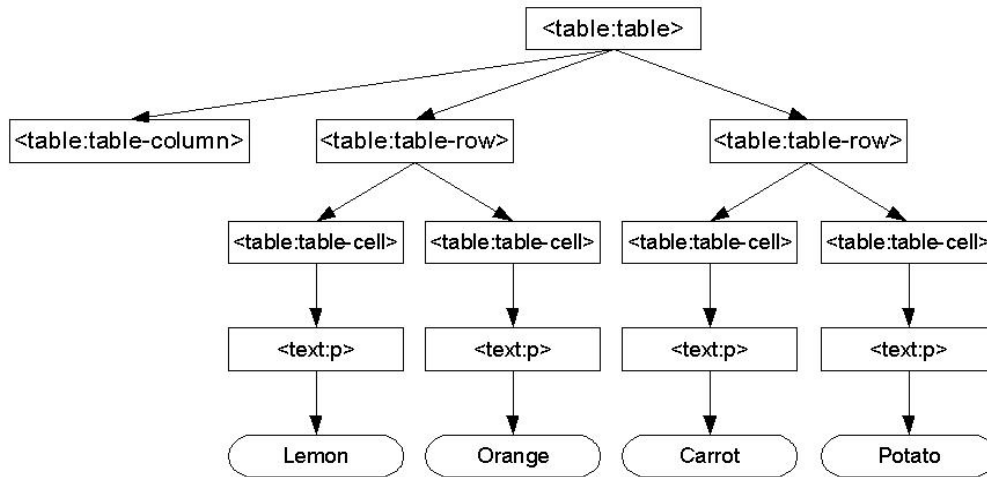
<table:table>

<table:table-column>

<table:table-row>

<table:table-row>

<table:table-cell>

<table:table-cell>

<table:table-cell>

<table:table-cell>

<text:p>

<text:p>

<text:p>

<text:p>

Lemon

Orange

Carrot

Potato